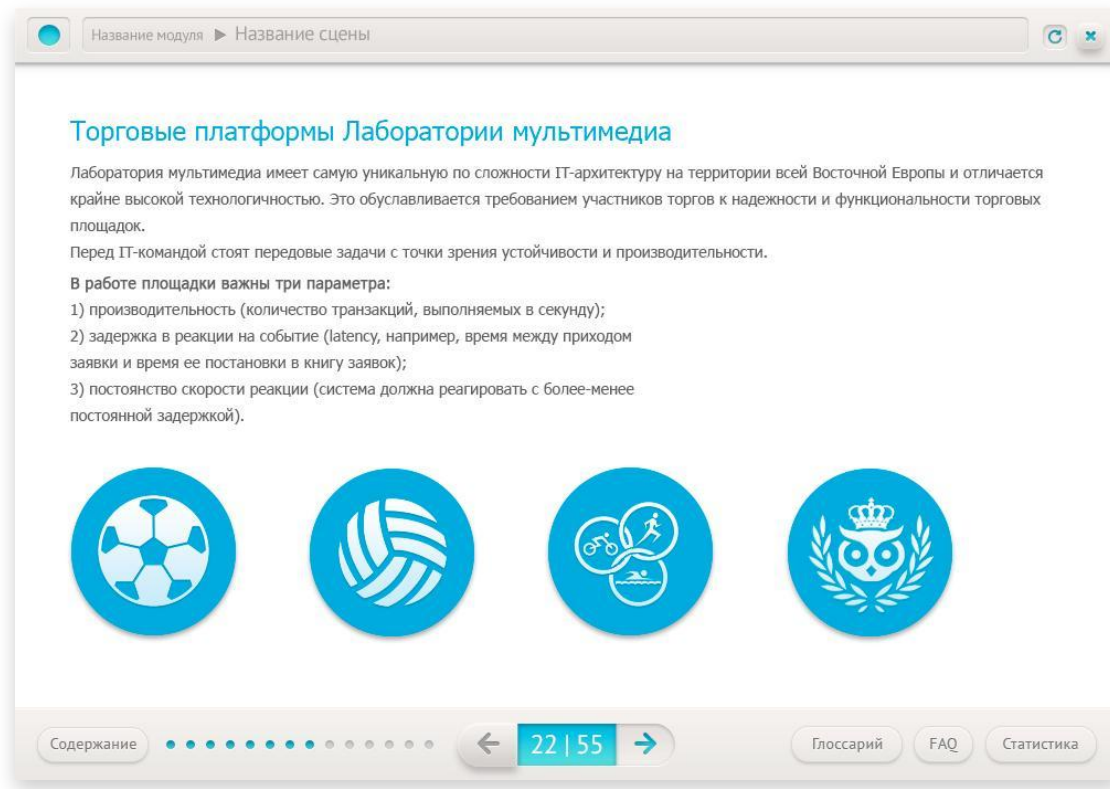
Название модуля ▶ Название сцены

Торговые платформы Лаборатории мультимедиа

Лаборатория мультимедиа имеет самую уникальную по сложности IT-архитектуру на территории всей Восточной Европы и отличается крайне высокой технологичностью. Это обуславливается требованием участников торгов к надежности и функциональности торговых площадок.

Перед IT-командой стоят передовые задачи с точки зрения устойчивости и производительности.

В работе площадки важны три параметра:
1) производительность (количество транзакций, выполняемых в секунду);
2) задержка в реакции на событие (latency, например, время между приходом заявки и время ее постановки в книгу заявок);
3) постоянство скорости реакции (система должна реагировать с более-менее постоянной задержкой).

Содержание

22 | 55

Глоссарий

FAQ

Статистика